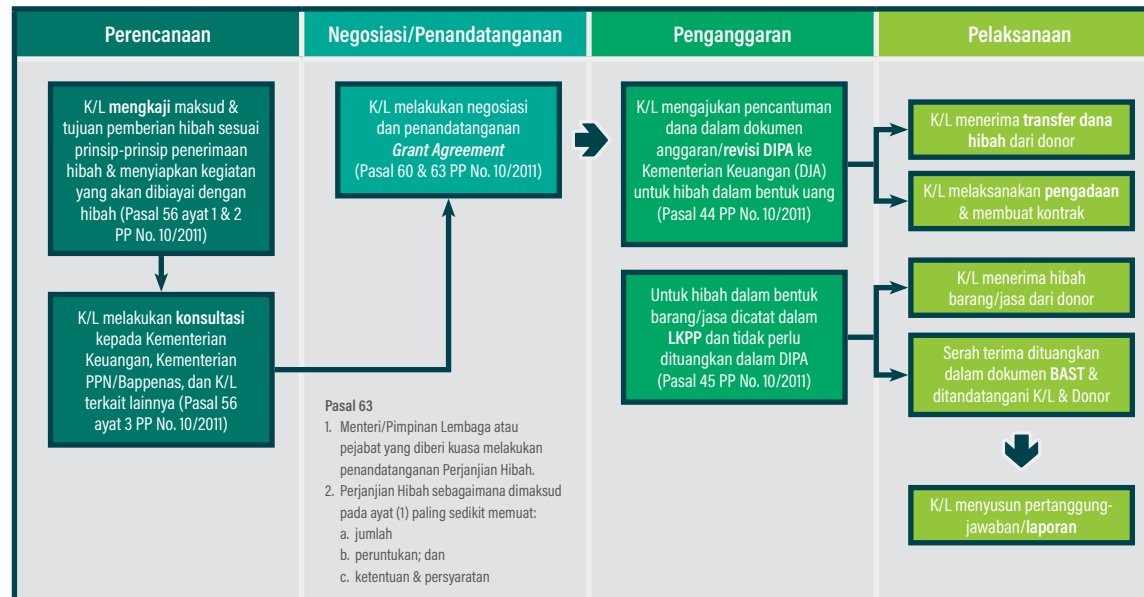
Perencanaan

K/L mengkaji maksud & tujuan pemberian hibah sesuai prinsip-prinsip penerimaan hibah & menyiapkan kegiatan yang akan dibiayai dengan hibah (Pasal 56 ayat 1 & 2 PP No. 10/2011)

K/L melakukan konsultasi kepada Kementerian Keuangan, Kementerian PPN/Bappenas, dan K/L terkait lainnya (Pasal 56 ayat 3 PP No. 10/2011)

Negosiasi/Penandatanganan

K/L melakukan negosiasi dan penandatanganan Grant Agreement (Pasal 60 & 63 PP No. 10/2011)

Pasal 63
1. Menteri/Pimpinan Lembaga atau pejabat yang diberi kuasa melakukan penandatanganan Perjanjian Hibah.
2. Perjanjian Hibah sebagaimana dimaksud pada ayat (1) paling sedikit memuat:
a. jumlah
b. peruntukan; dan
c. ketentuan & persyaratan

Penganggaran

K/L mengajukan pencantuman dana dalam dokumen anggaran/revisi DIPA ke Kementerian Keuangan (DJA) untuk hibah dalam bentuk uang (Pasal 44 PP No. 10/2011)

Untuk hibah dalam bentuk barang/jasa dicatat dalam LKPP dan tidak perlu dituangkan dalam DIPA (Pasal 45 PP No. 10/2011)

Pelaksanaan

K/L menerima transfer dana hibah dari donor

K/L melaksanakan pengadaan & membuat kontrak

K/L menerima hibah barang/jasa dari donor

Serah terima dituangkan dalam dokumen BAST & ditandatangani K/L & Donor

K/L menyusun pertanggungjawaban/laporan